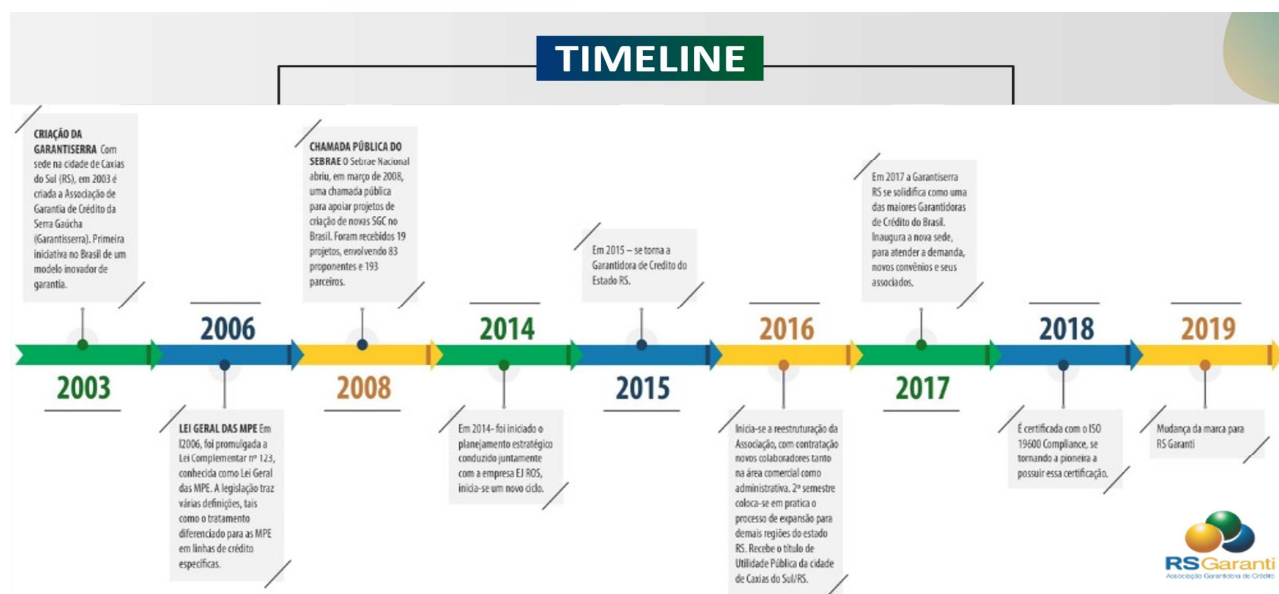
TIMELINE

CRIAÇÃO DA GARANTISERRA Com sede na cidade de Caxias do Sul (RS), em 2003 é criada a Associação de Garantia de Crédito da Serra Gaúcha (Garantisserra). Primeira iniciativa no Brasil de um modelo inovador de garantia.

2003

2006

LEI GERAL DAS MPE Em I2006, foi promulgada a Lei Complementar nº 123, conhecida como Lei Geral das MPE. A legislação traz várias definições, tais como o tratamento diferenciado para as MPE em linhas de crédito específicas.

CHAMADA PÚBLICA DO SEBRAE O Sebrae Nacional abriu, em março de 2008, uma chamada pública para apoiar projetos de criação de novas SGC no Brasil. Foram recebidos 19 projetos, envolvendo 83 proponentes e 193 parceiros.

2008

2014

Em 2014- foi iniciado o planejamento estratégico conduzido juntamente com a empresa EJ ROS, inicia-se um novo ciclo.

Em 2015 – se torna a Garantidora de Credito do Estado RS.

2015

2016

Inicia-se a reestruturação da Associação, com contratação novos colaboradores tanto na área comercial como administrativa. 2º semestre coloca-se em pratica o processo de expansão para demais regiões do estado RS. Recebe o título de Utilidade Pública da cidade de Caxias do Sul/RS.

Em 2017 a Garantiserra RS se solidifica como uma das maiores Garantidoras de Crédito do Brasil. Inaugura a nova sede, para atender a demanda, novos convênios e seus associados.

2017

2018

É certificada com o ISO 19600 Compliance, se tornando a pioneira a possuir essa certificação.

2019

Mudança da marca para RS Garanti

RS Garanti
Associação Garantidora de Crédito